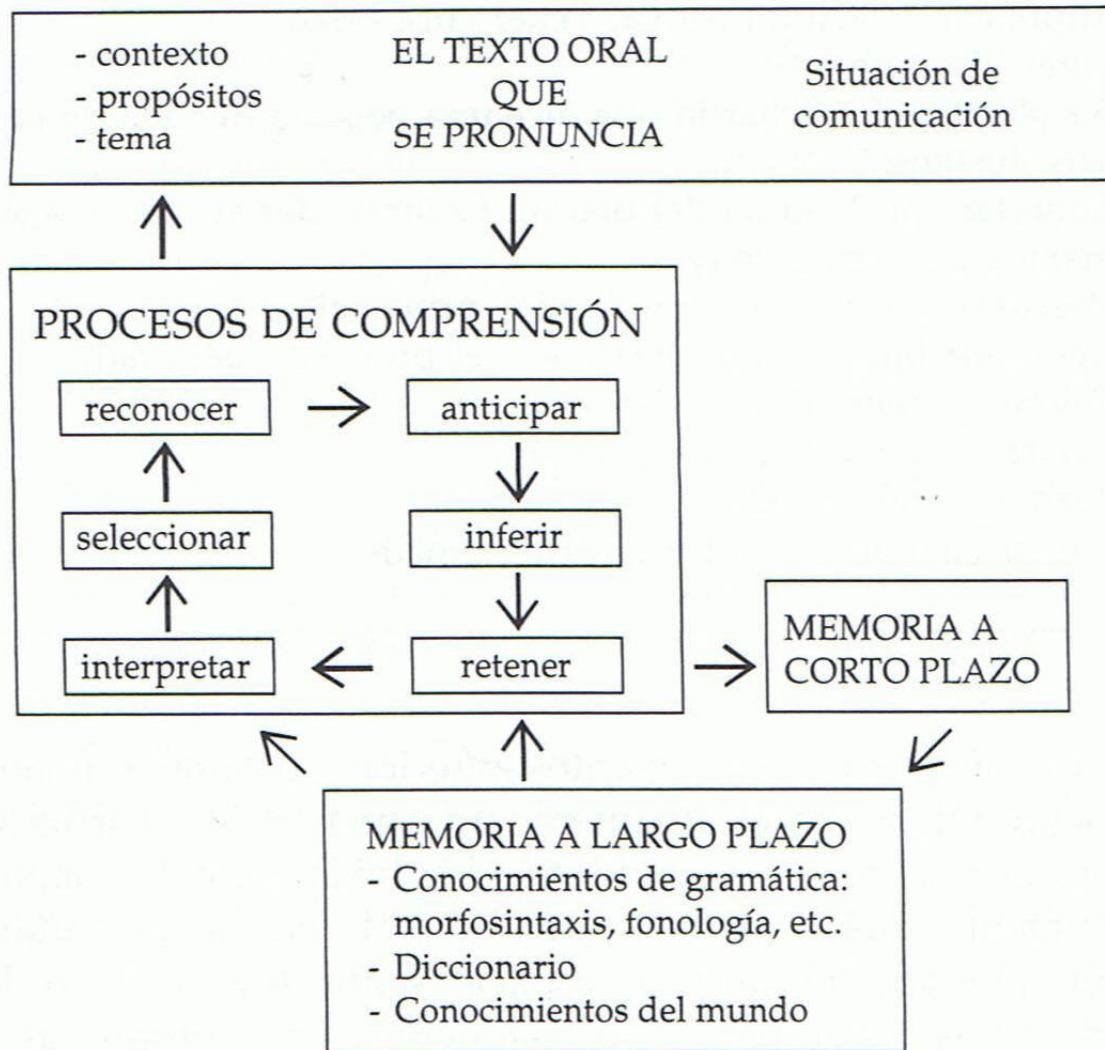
- contexto
- propósitos
- tema

EL TEXTO ORAL QUE SE PRONUNCIA

Situación de comunicación

PROCESOS DE COMPRENSIÓN

reconocer

anticipar

seleccionar

inferir

interpretar

retener

MEMORIA A CORTO PLAZO

MEMORIA A LARGO PLAZO
- Conocimientos de gramática: morfosintaxis, fonología, etc.
- Diccionario
- Conocimientos del mundo